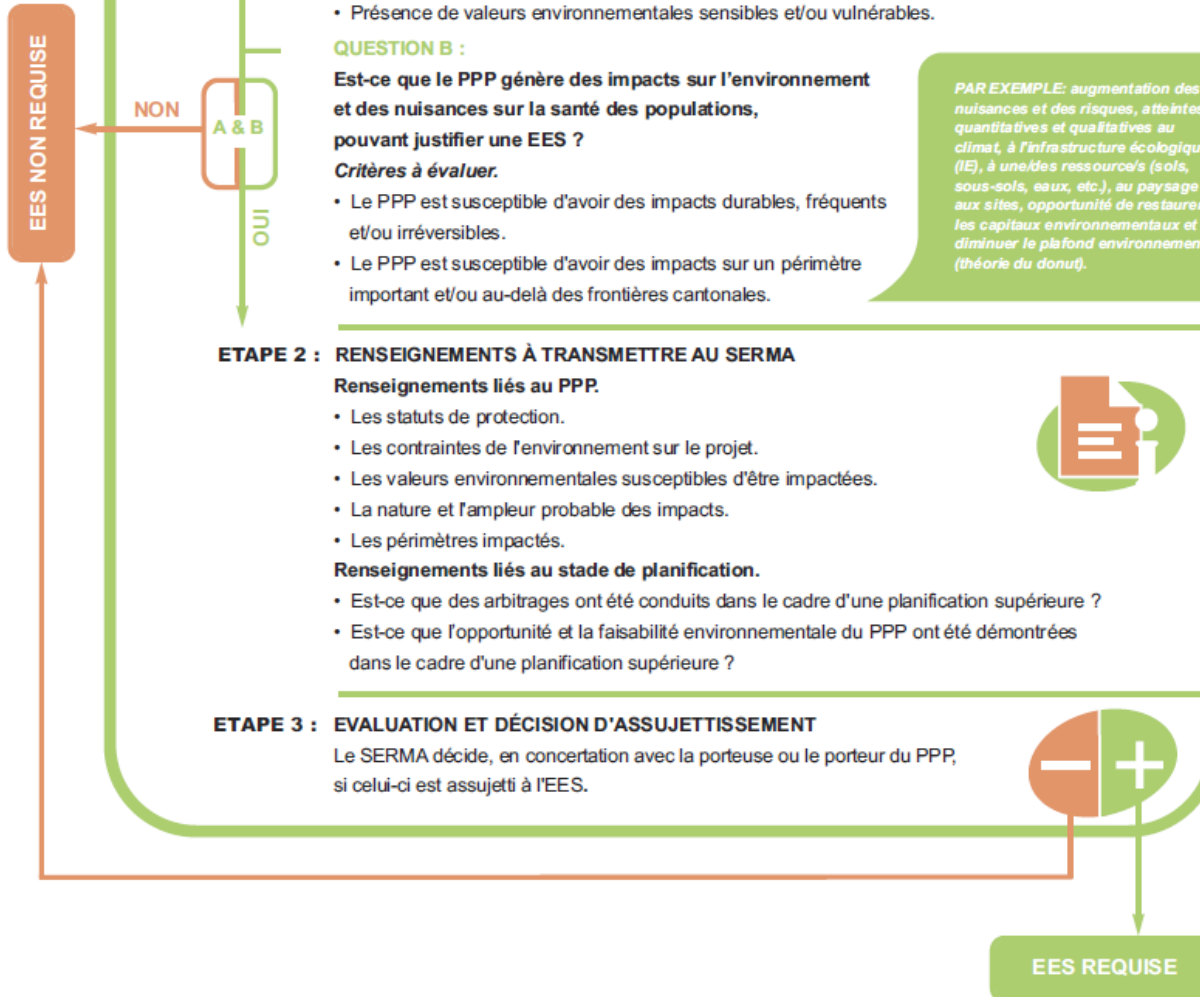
EES NON REQUISE

• Présence de valeurs environnementales sensibles et/ou vulnérables.

QUESTION B :

Est-ce que le PPP génère des impacts sur l'environnement et des nuisances sur la santé des populations, pouvant justifier une EES ?

Critères à évaluer.

• Le PPP est susceptible d'avoir des impacts durables, fréquents et/ou irréversibles.

• Le PPP est susceptible d'avoir des impacts sur un périmètre important et/ou au-delà des frontières cantonales.

NON

A & B

OUI

PAR EXEMPLE: augmentation des nuisances et des risques, atteintes quantitatives et qualitatives au climat, à l'infrastructure écologiqu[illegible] (IE), à une/des ressource/s (sols, sous-sols, eaux, etc.), au paysage aux sites, opportunité de restaure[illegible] les capitaux environnementaux et diminuer le plafond environnemen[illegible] (théorie du donut).

ETAPE 2 : RENSEIGNEMENTS À TRANSMETTRE AU SERMA

Renseignements liés au PPP.

• Les statuts de protection.

• Les contraintes de l'environnement sur le projet.

• Les valeurs environnementales susceptibles d'être impactées.

• La nature et l'ampleur probable des impacts.

• Les périmètres impactés.

Renseignements liés au stade de planification.

• Est-ce que des arbitrages ont été conduits dans le cadre d'une planification supérieure ?

• Est-ce que l'opportunité et la faisabilité environnementale du PPP ont été démontrées dans le cadre d'une planification supérieure ?

ETAPE 3 : EVALUATION ET DÉCISION D'ASSUJETTISSEMENT

Le SERMA décide, en concertation avec la porteuse ou le porteur du PPP, si celui-ci est assujetti à l'EES.

EES REQUISE